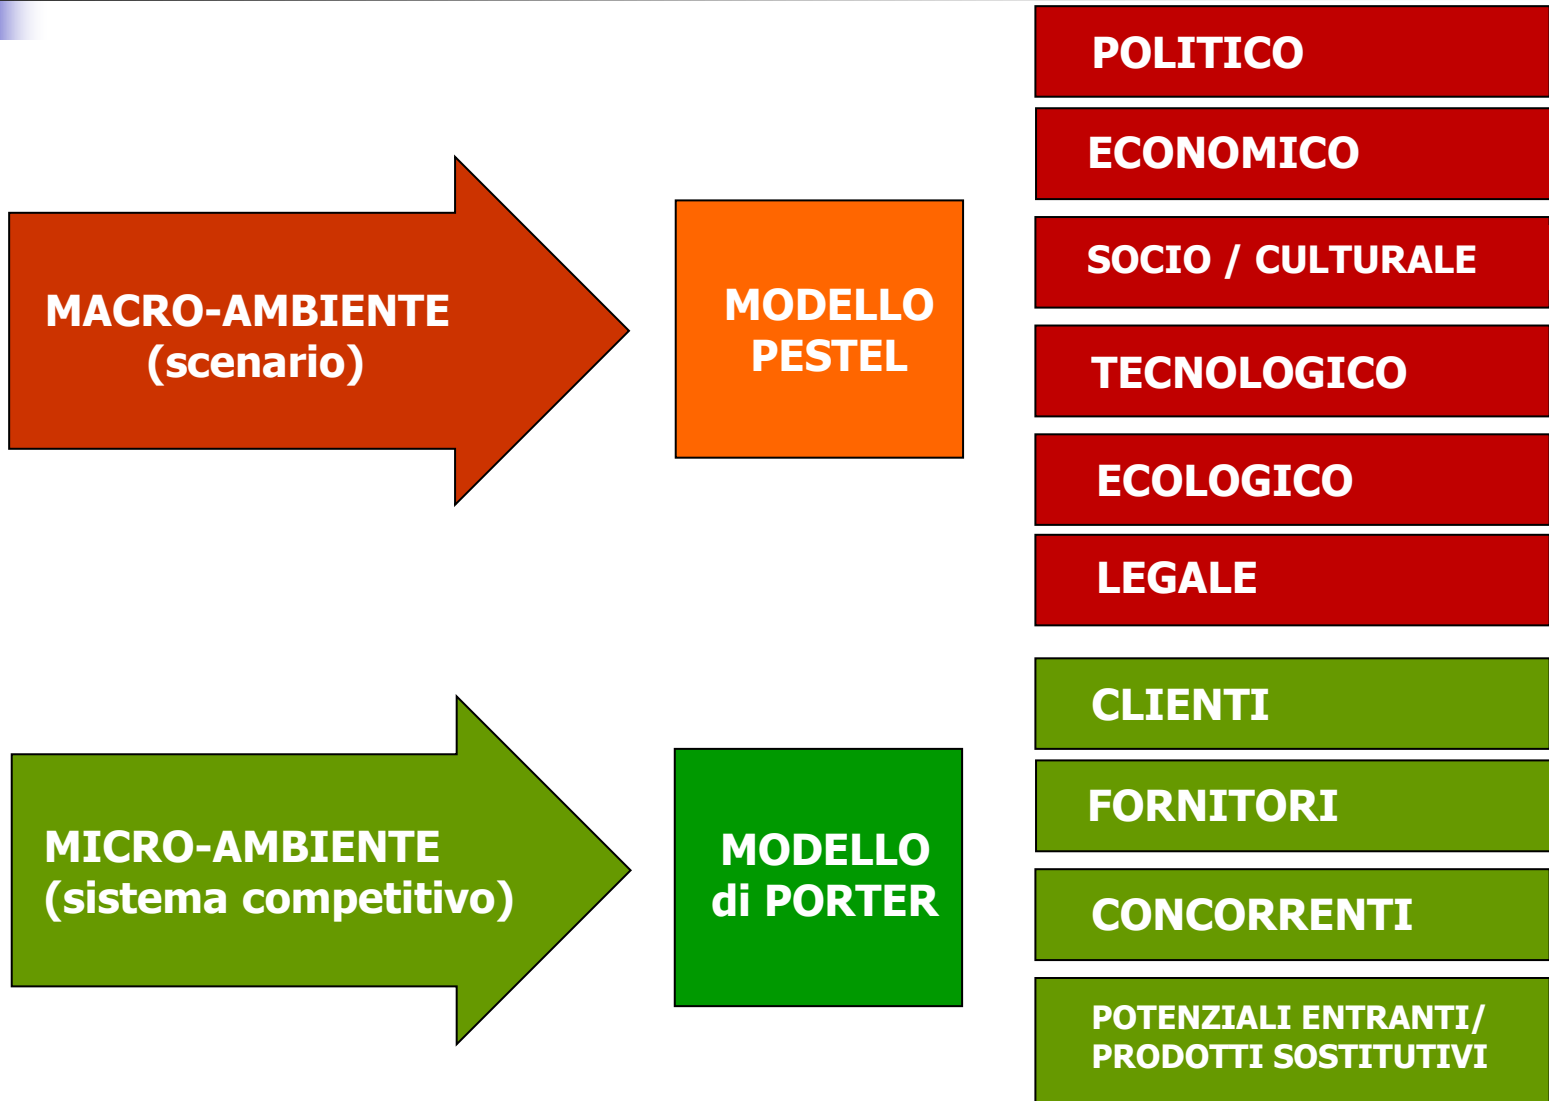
MACRO-AMBIENTE (scenario)

MODELLO PESTEL

POLITICO

ECONOMICO

SOCIO / CULTURALE

TECNOLOGICO

ECOLOGICO

LEGALE

MICRO-AMBIENTE (sistema competitivo)

MODELLO di PORTER

CLIENTI

FORNITORI

CONCORRENTI

POTENZIALI ENTRANTI/ PRODOTTI SOSTITUTIVI